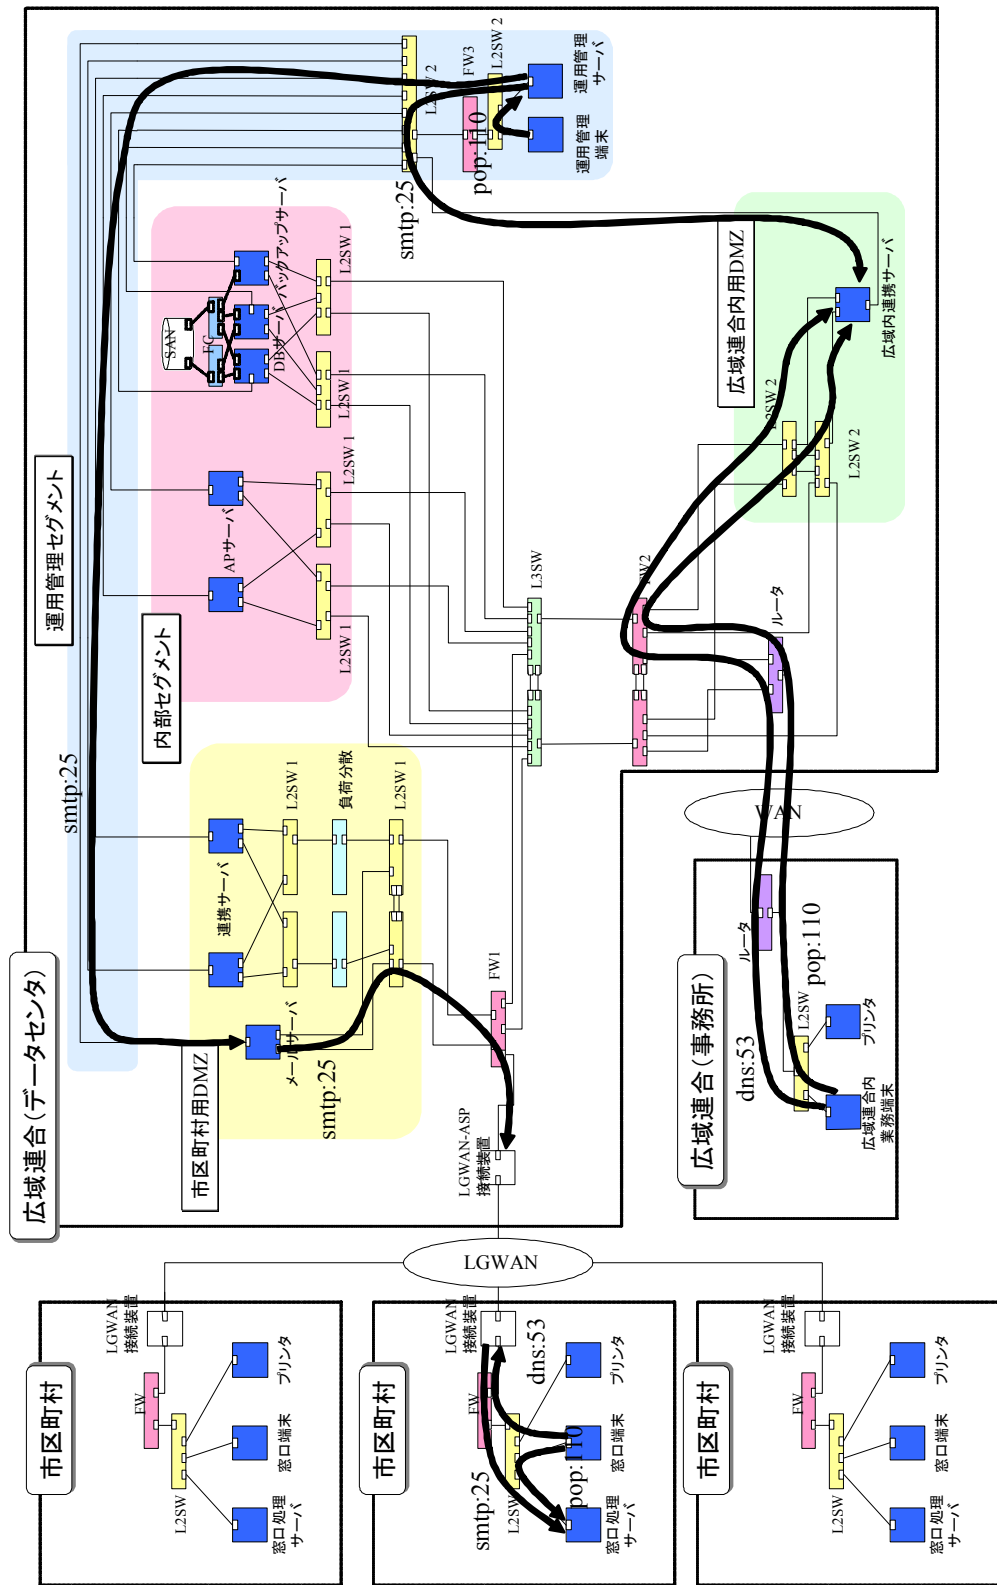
広域連合（データセンタ）

運用管理セグメント

L2SW 2
FW3
L2SW 2
運用管理サーバ
運用管理端末
pop:110
smtp:25

内部セグメント

バックアップサーバ
L2SW 1
SAN
FC
DBサーバ
L2SW 1
L2SW 1
APサーバ
L2SW 1

広域連合内用DMZ
広域内連携サーバ
L2SW 2
L2SW 2

L3SW
FW2
ルータ

smtp:25

市区町村用DMZ
L2SW 1
負荷分散
L2SW 1
連携サーバ
メールサーバ
smtp:25
FW1
LGWAN-ASP接続装置

WAN

広域連合（事務所）
ルータ
pop:110
dns:53
L2SW
プリンタ
広域連合内業務端末

LGWAN

市区町村
LGWAN接続装置
FW
L2SW
プリンタ
窓口端末
窓口処理サーバ

市区町村
LGWAN接続装置
dns:53
FW
smtp:25
L2SW
pop:110
プリンタ
窓口端末
窓口処理サーバ

市区町村
LGWAN接続装置
FW
L2SW
プリンタ
窓口端末
窓口処理サーバ